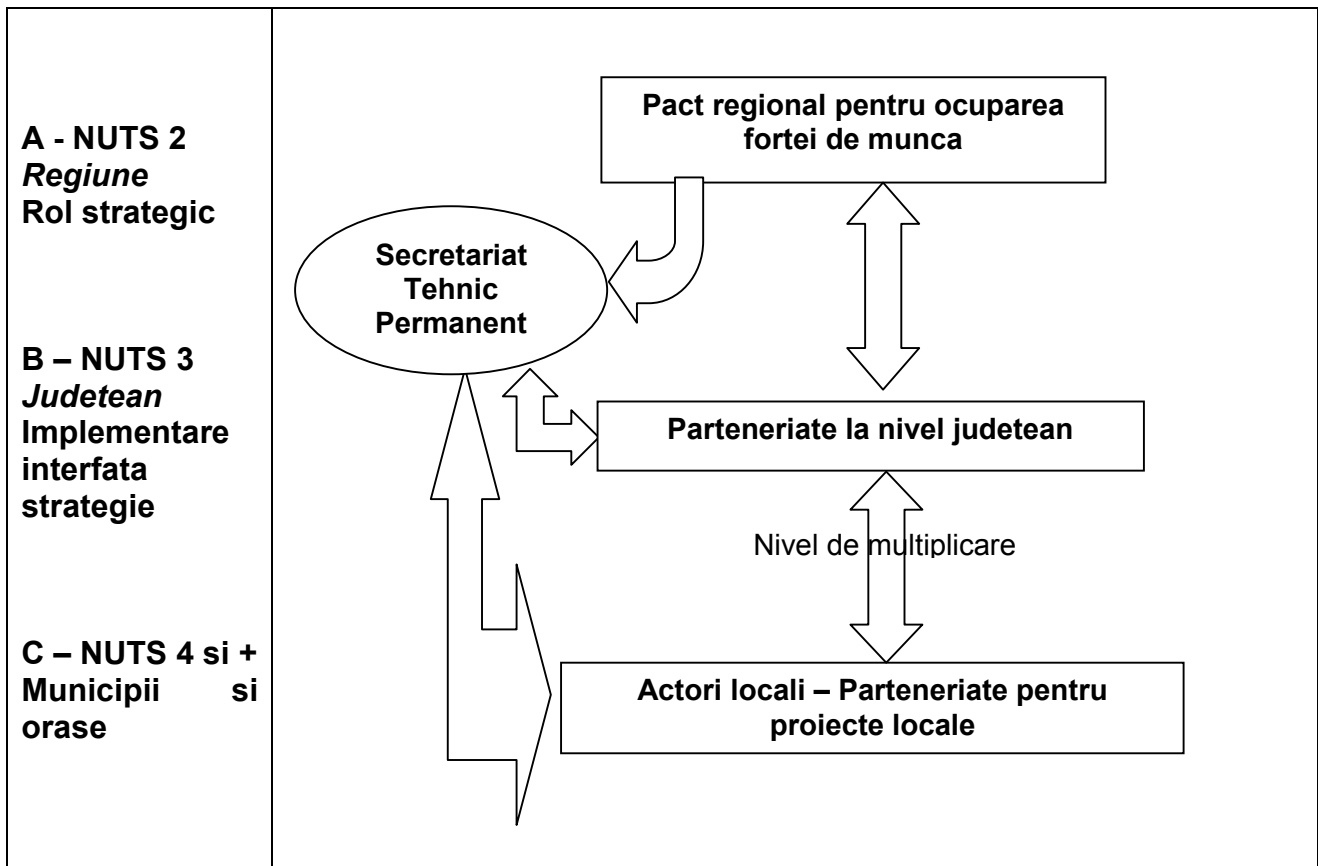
A - NUTS 2
*Regiune*
Rol strategic

B – NUTS 3
*Judetean*
Implementare interfata strategie

C – NUTS 4 si +
Municipii si orase

Pact regional pentru ocuparea fortei de munca

Secretariat Tehnic Permanent

Parteneriate la nivel judetean

Nivel de multiplicare

Actori locali – Parteneriate pentru proiecte locale